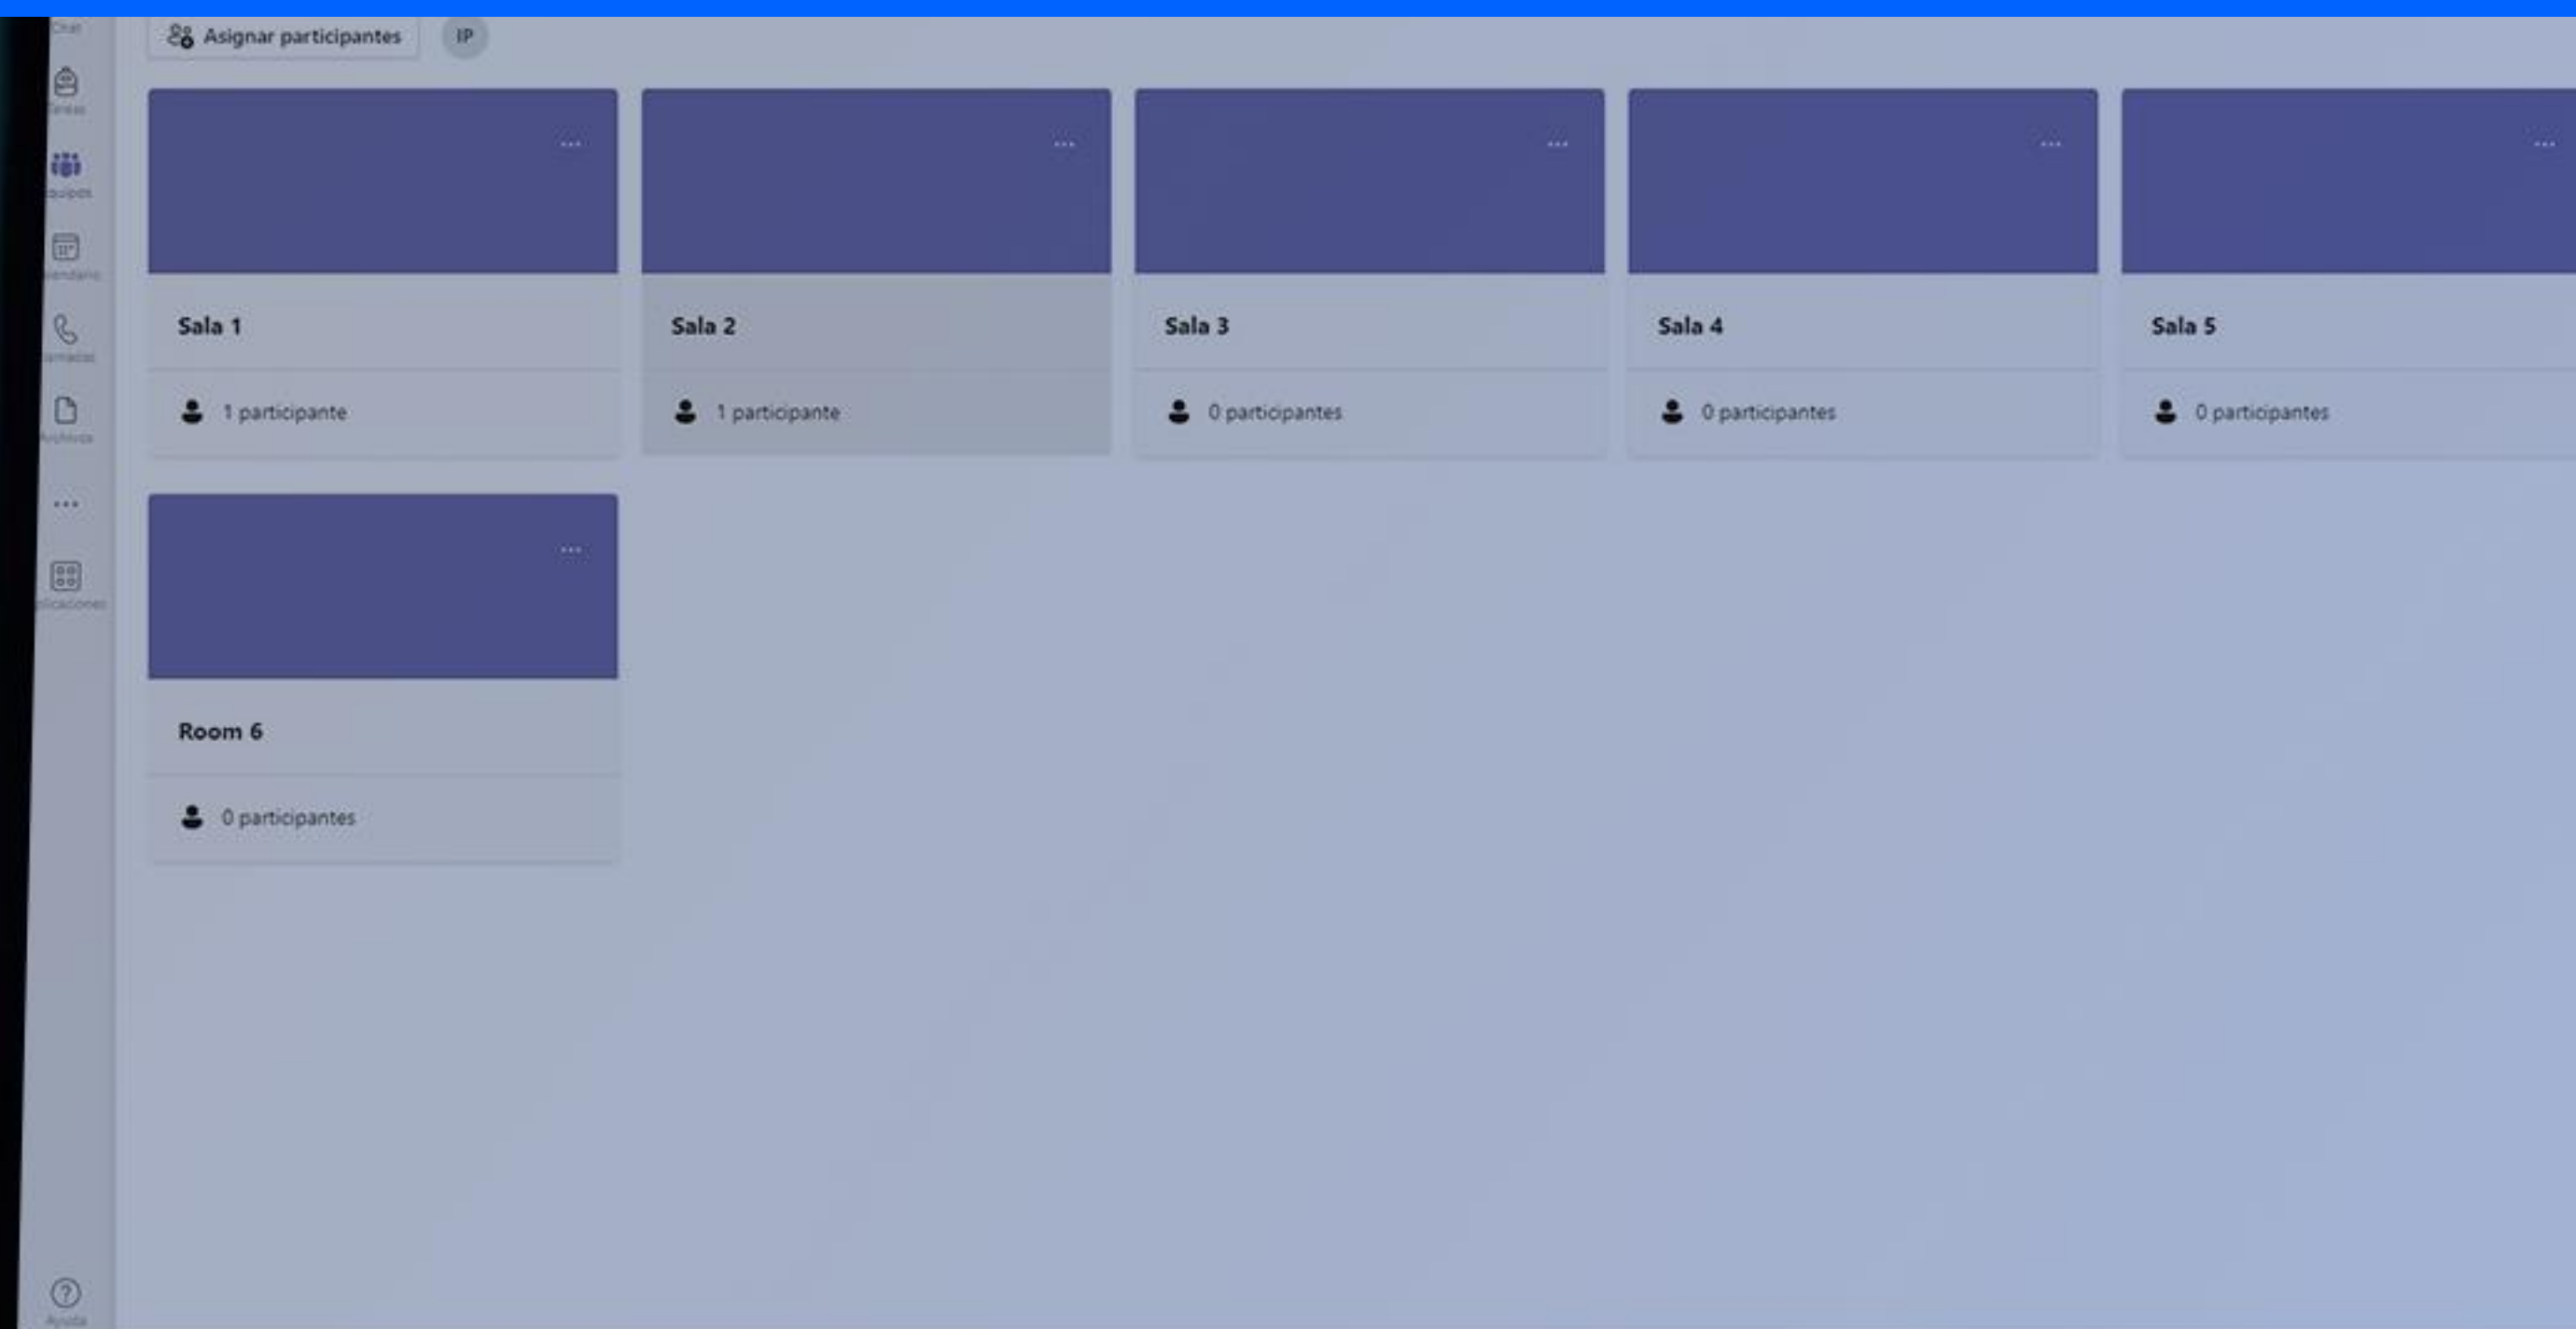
Chat
Tareas
Equipos
Calendario
Llamadas
Archivos
...
Aplicaciones
Ayuda

Asignar participantes IP

...
Sala 1
1 participante

...
Sala 2
1 participante

...
Sala 3
0 participantes

...
Sala 4
0 participantes

...
Sala 5
0 participantes

...
Room 6
0 participantes